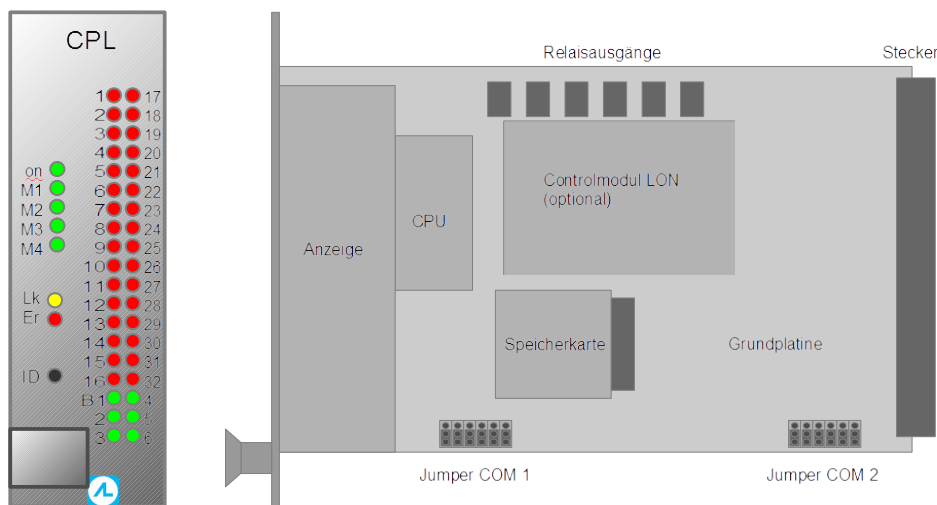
CPL

1 17
2 18
3 19
4 20
5 21
6 22
7 23
8 24
9 25
10 26
11 27
12 28
13 29
14 30
15 31
16 32
B 1 4
2 5
3 6

on
M1
M2
M3
M4

Lk
Er

ID

Relaisausgänge

Stecker

Anzeige

CPU

Controlmodul LON (optional)

Speicherkarte

Grundplatine

Jumper COM 1

Jumper COM 2